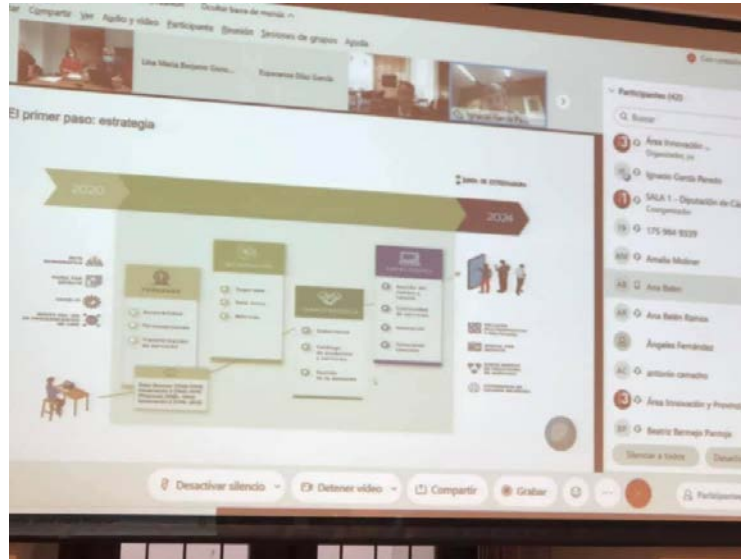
Compartir Ver Audio y vídeo Participante Reunión Sesiones de grupos Ayuda

Ocultar barra de menús

Lina María Bejarano Gonz... Esperanza Díaz García

El primer paso: estrategia

2020

2024

Participantes (42)

Buscar

Área Innovación ... Organizador, yo

Ignacio García Pereño

SALA 1 - Diputación de Cá... Coorganizador

175 984 9339

Amalio Molinar

Ana Belén

Ana Belén Ripoll

Ángeles Fernández

antonio camacho

Área Innovación y Promo...

Beatriz Bermejo Pantoja

Silenciar a todos

Desactivar silencio

Detener vídeo

Compartir

Grabar

Participantes